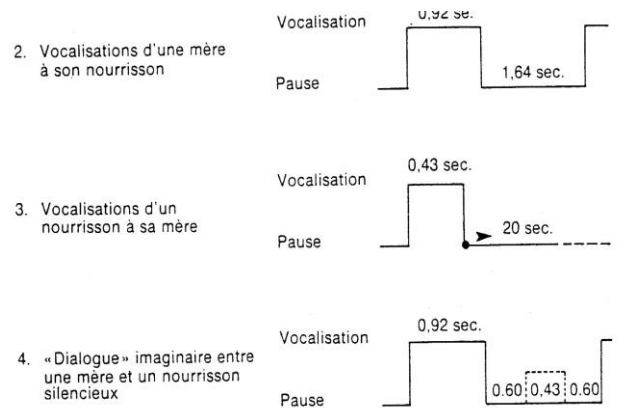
2. Vocalisations d'une mère à son nourrisson

Vocalisation
0,92 se.
Pause
1,64 sec.

3. Vocalisations d'un nourrisson à sa mère

Vocalisation
0,43 sec.
Pause
20 sec.

4. «Dialogue» imaginaire entre une mère et un nourrisson silencieux

Vocalisation
0,92 sec.
Pause
0.60 0,43 0.60